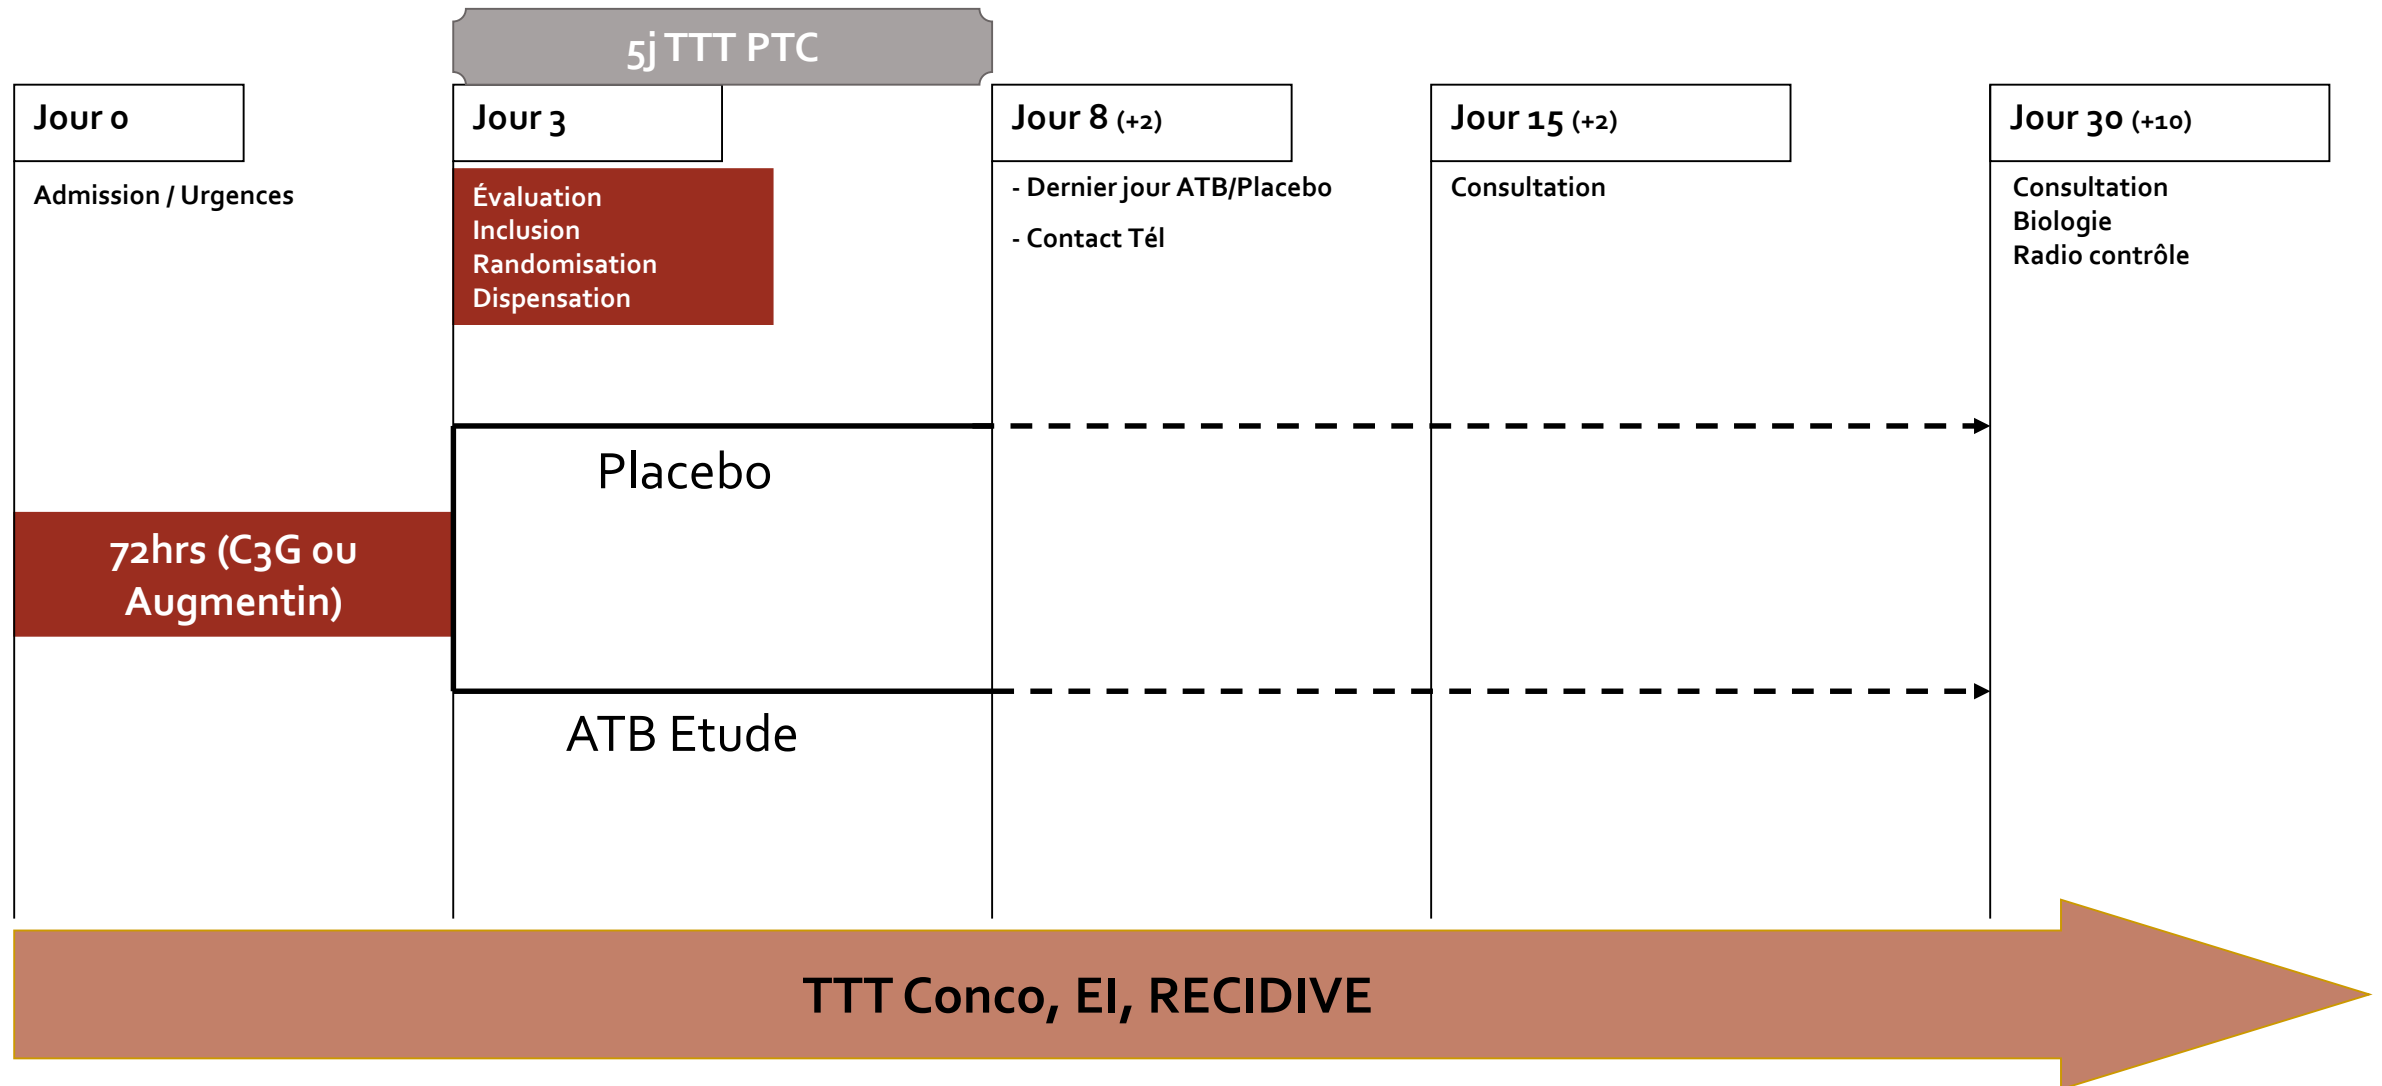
5j TTT PTC

Jour 0

Admission / Urgences

Jour 3

Évaluation
Inclusion
Randomisation
Dispensation

Jour 8 (+2)

- Dernier jour ATB/Placebo

- Contact Tél

Jour 15 (+2)

Consultation

Jour 30 (+10)

Consultation
Biologie
Radio contrôle

Placebo

72hrs (C3G ou Augmentin)

ATB Etude

TTT Conco, EI, RECIDIVE